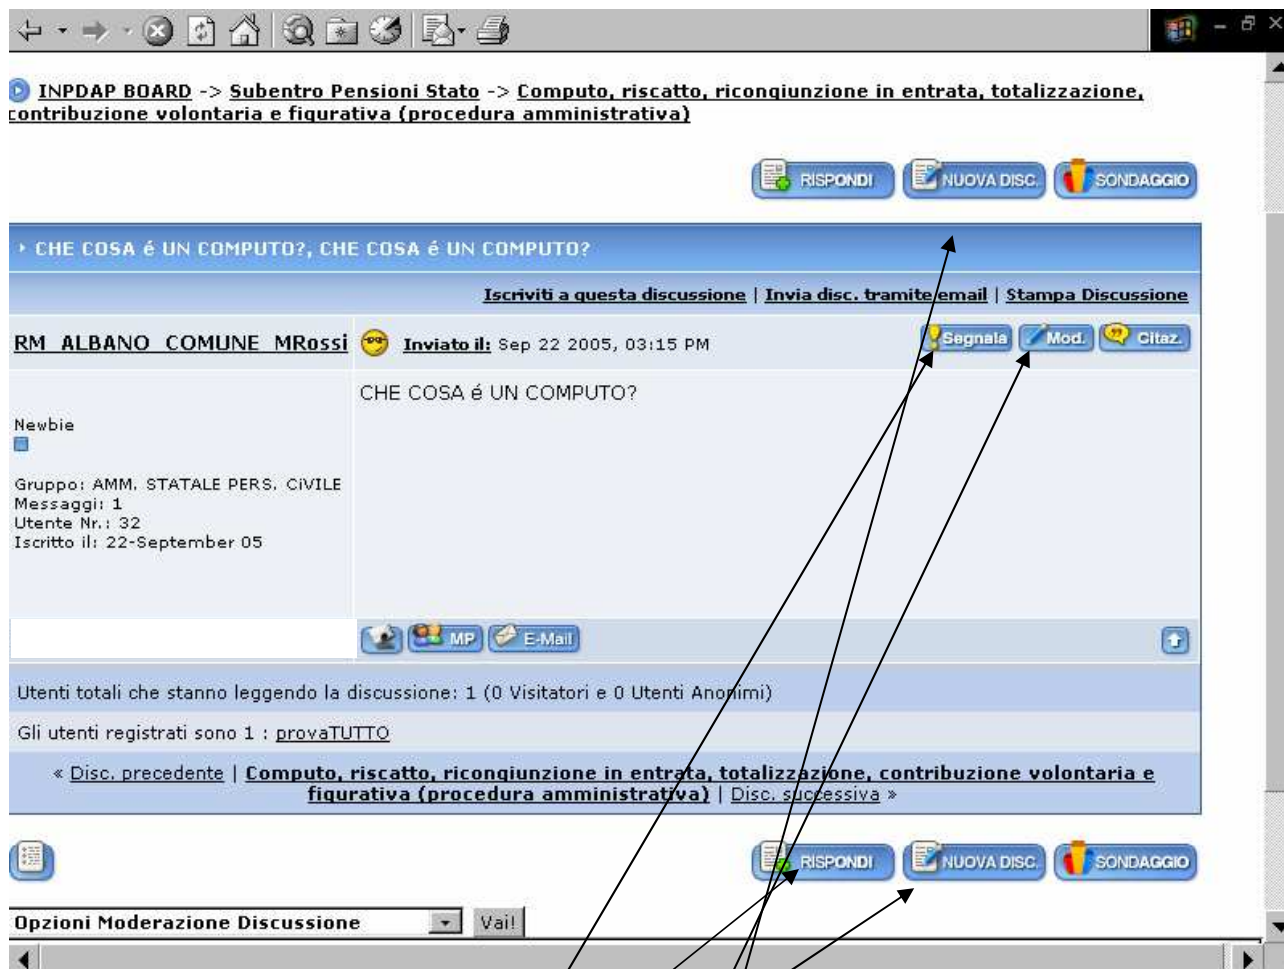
INPDAP BOARD -> Subentro Pensioni Stato -> Computo, riscatto, ricongiunzione in entrata, totalizzazione, contribuzione volontaria e figurativa (procedura amministrativa)

RISPONDI NUOVA DISC. SONDAGGIO

CHE COSA é UN COMPUTO?, CHE COSA é UN COMPUTO?

Iscriviti a questa discussione | Invia disc. tramite email | Stampa Discussione

RM ALBANO COMUNE MRossi Inviato il: Sep 22 2005, 03:15 PM

Segnala Mod. Citaz.

CHE COSA é UN COMPUTO?

Newbie

Gruppo: AMM. STATALE PERS. CIVILE
Messaggi: 1
Utente Nr.: 32
Iscritto il: 22-September 05

MP E-Mail

Utenti totali che stanno leggendo la discussione: 1 (0 Visitatori e 0 Utenti Anonimi)

Gli utenti registrati sono 1 : provaTUTTO

« Disc. precedente | Computo, riscatto, ricongiunzione in entrata, totalizzazione, contribuzione volontaria e figurativa (procedura amministrativa) | Disc. successiva »

RISPONDI NUOVA DISC. SONDAGGIO

Opzioni Moderazione Discussione Vai!